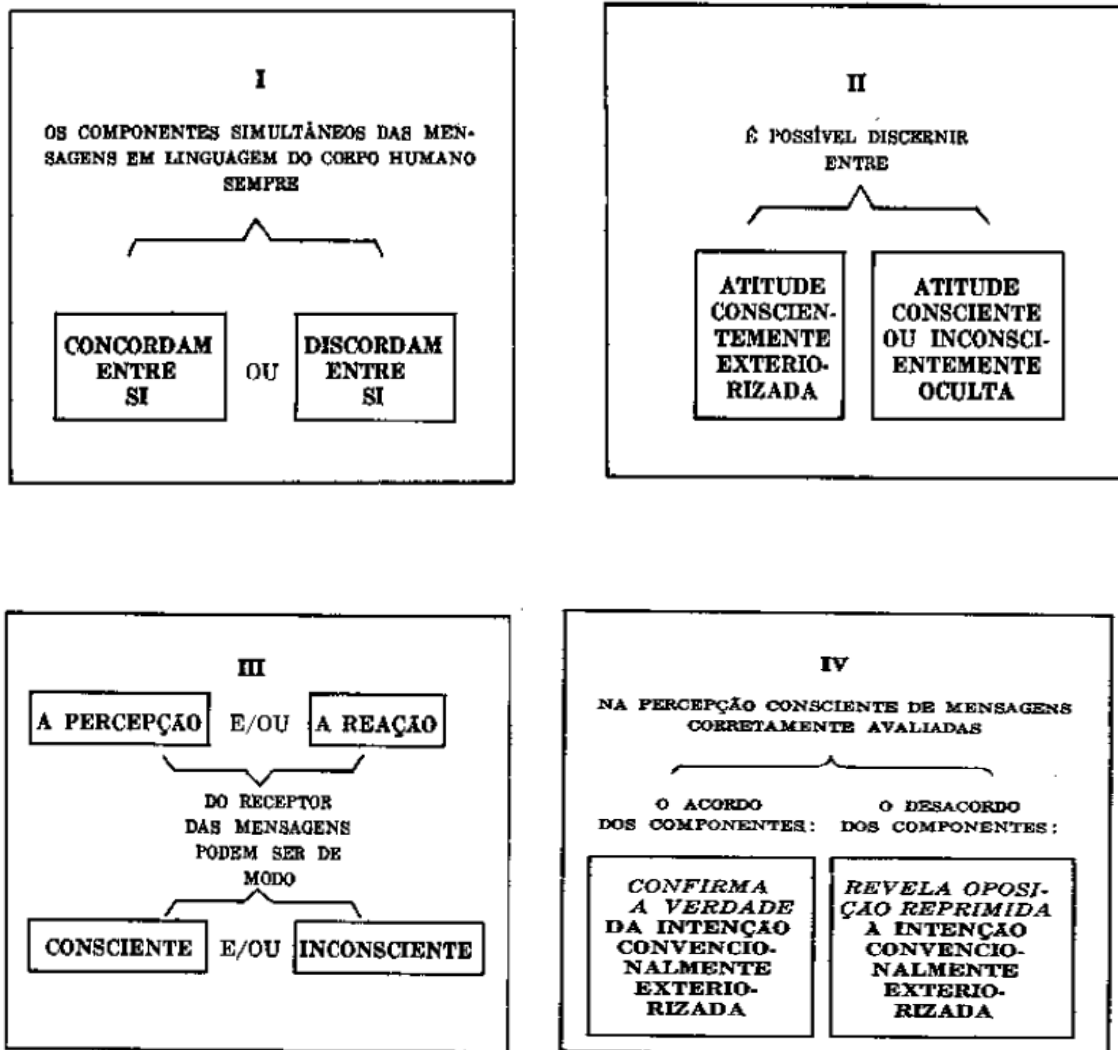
I

OS COMPONENTES SIMULTÂNEOS DAS MENSAGENS EM LINGUAGEM DO CORPO HUMANO SEMPRE

CONCORDAM ENTRE SI

OU

DISCORDAM ENTRE SI

II

É POSSÍVEL DISCERNIR ENTRE

ATITUDE CONSCIENTEMENTE EXTERIORIZADA

ATITUDE CONSCIENTE OU INCONSCIENTEMENTE OCULTA

III

A PERCEPÇÃO

E/OU

A REAÇÃO

DO RECEPTOR DAS MENSAGENS PODEM SER DE MODO

CONSCIENTE

E/OU

INCONSCIENTE

IV

NA PERCEPÇÃO CONSCIENTE DE MENSAGENS CORRETAMENTE AVALIADAS

O ACORDO DOS COMPONENTES:

O DESACORDO DOS COMPONENTES:

CONFIRMA A VERDADE DA INTENÇÃO CONVENCIONALMENTE EXTERIORIZADA

REVELA OPOSIÇAO REPRIMIDA A INTENÇÃO CONVENCIONALMENTE EXTERIORIZADA